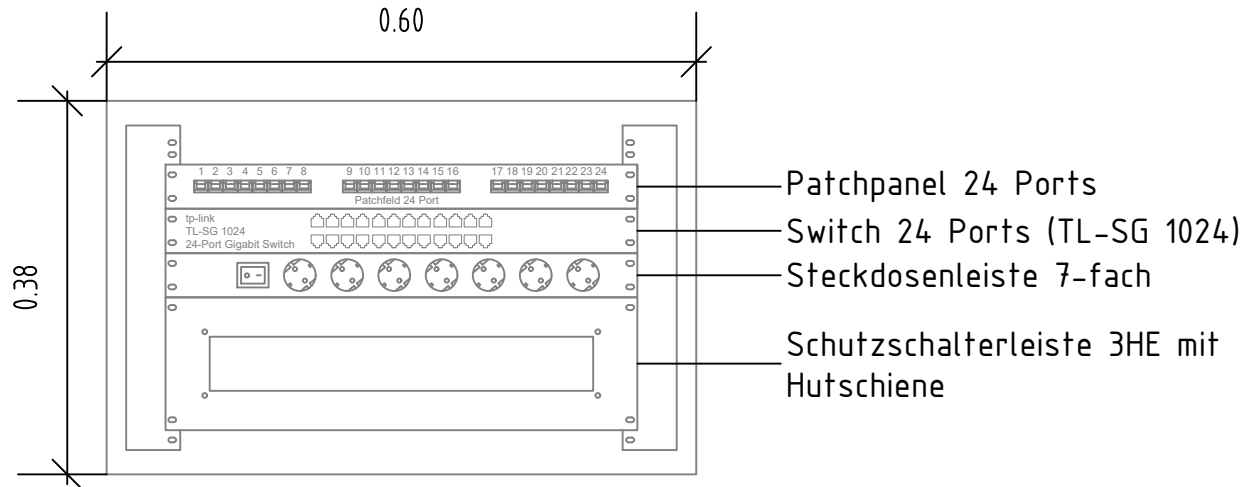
0.60

0.38

1 2 3 4 5 6 7 8 9 10 11 12 13 14 15 16 17 18 19 20 21 22 23 24

Patchfeld 24 Port

tp-link
TL-SG 1024
24-Port Gigabit Switch

Patchpanel 24 Ports

Switch 24 Ports (TL-SG 1024)

Steckdosenleiste 7-fach

Schutzschalterleiste 3HE mit Hutschiene